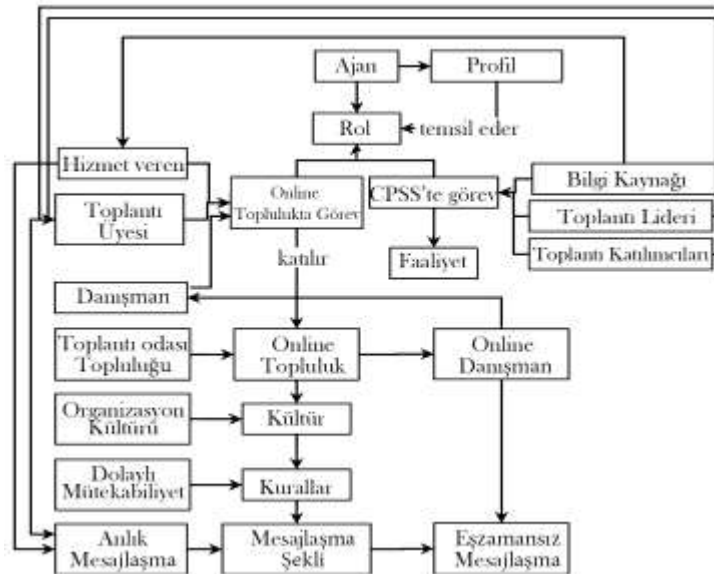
Ajan
Profil
Rol
temsil eder
Hizmet veren
Toplantı Üyesi
Online Toplulukta Görev
CPSS'te görev
Bilgi Kaynağı
Toplantı Lideri
Toplantı Katılımcıları
katılır
Faaliyet
Danışman
Toplantı odası Topluluğu
Online Topluluk
Online Danışman
Organizasyon Kültürü
Kültür
Dolaylı Mütekabiliyet
Kurallar
Anlık Mesajlaşma
Mesajlaşma Şekli
Eşzamansız Mesajlaşma